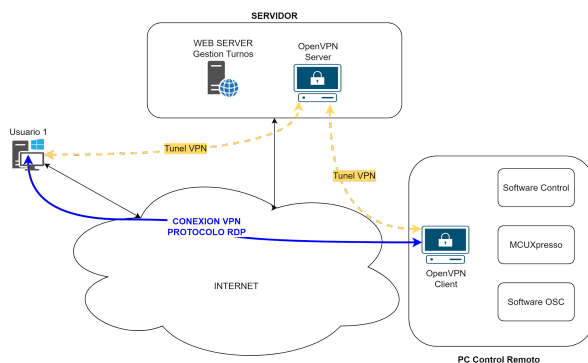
SERVIDOR

WEB SERVER
Gestion Turnos

OpenVPN
Server

Usuario 1

Tunel VPN

Tunel VPN

CONEXION VPN
PROTOCOLO RDP

INTERNET

Software Control

MCUXpresso

Software OSC

OpenVPN
Client

PC Control Remoto